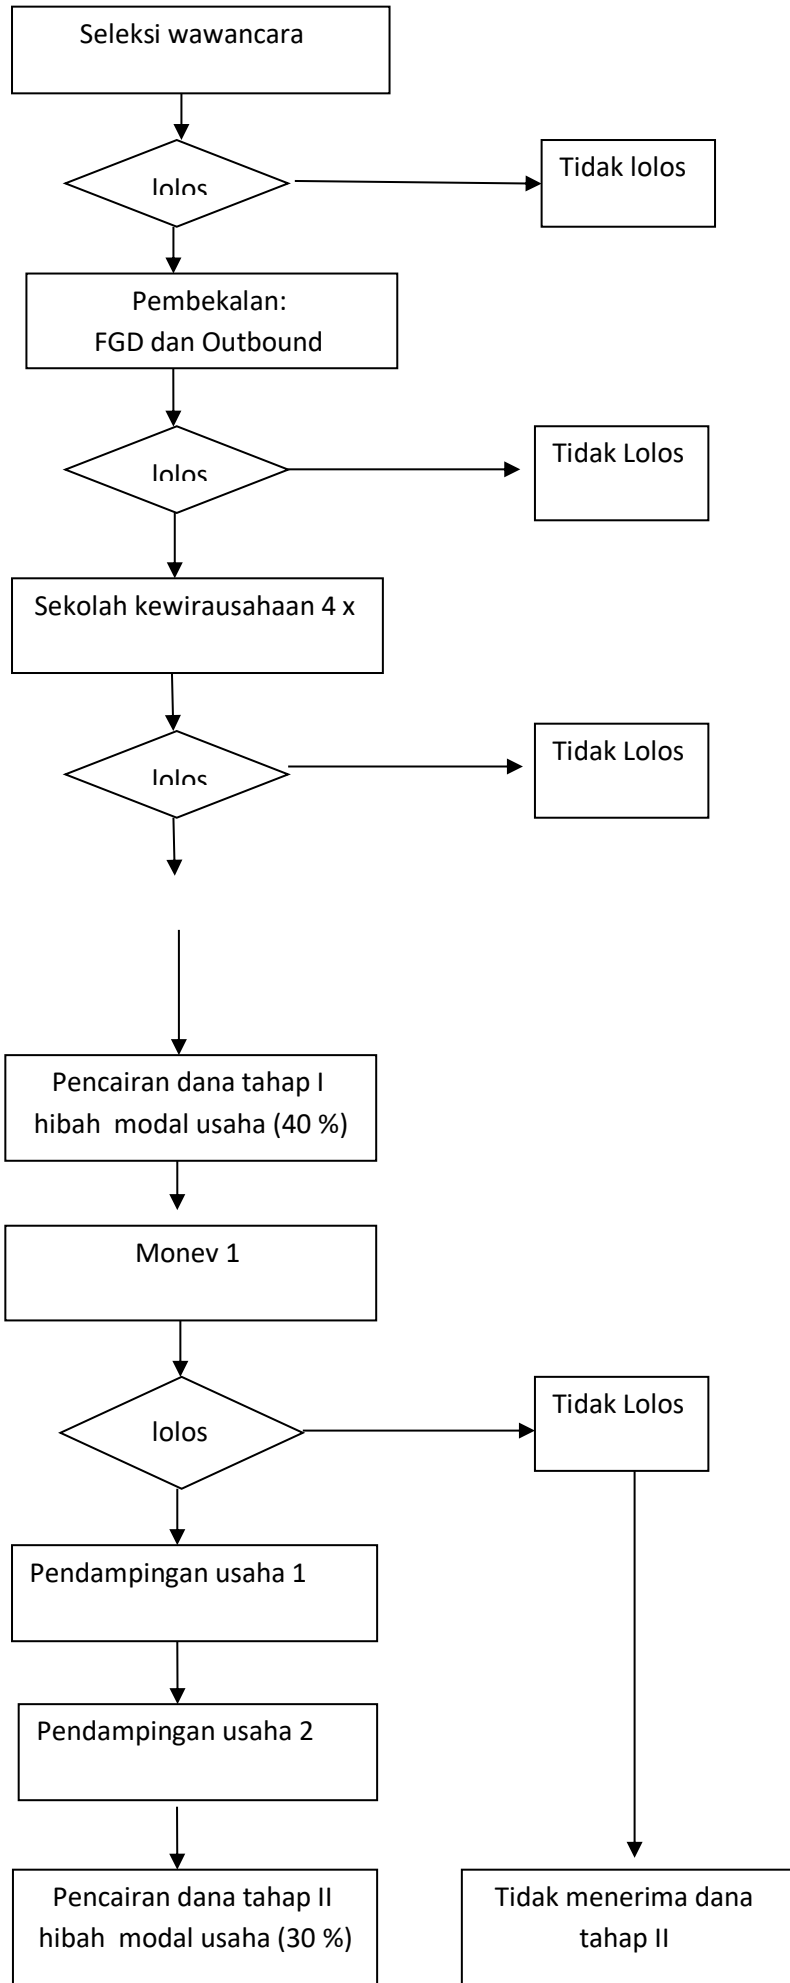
Seleksi wawancara

lolos

Tidak lolos

Pembekalan:
FGD dan Outbound

lolos

Tidak Lolos

Sekolah kewirausahaan 4 x

lolos

Tidak Lolos

Pencairan dana tahap I hibah modal usaha (40 %)

Monev 1

lolos

Tidak Lolos

Pendampingan usaha 1

Pendampingan usaha 2

Pencairan dana tahap II hibah modal usaha (30 %)

Tidak menerima dana tahap II